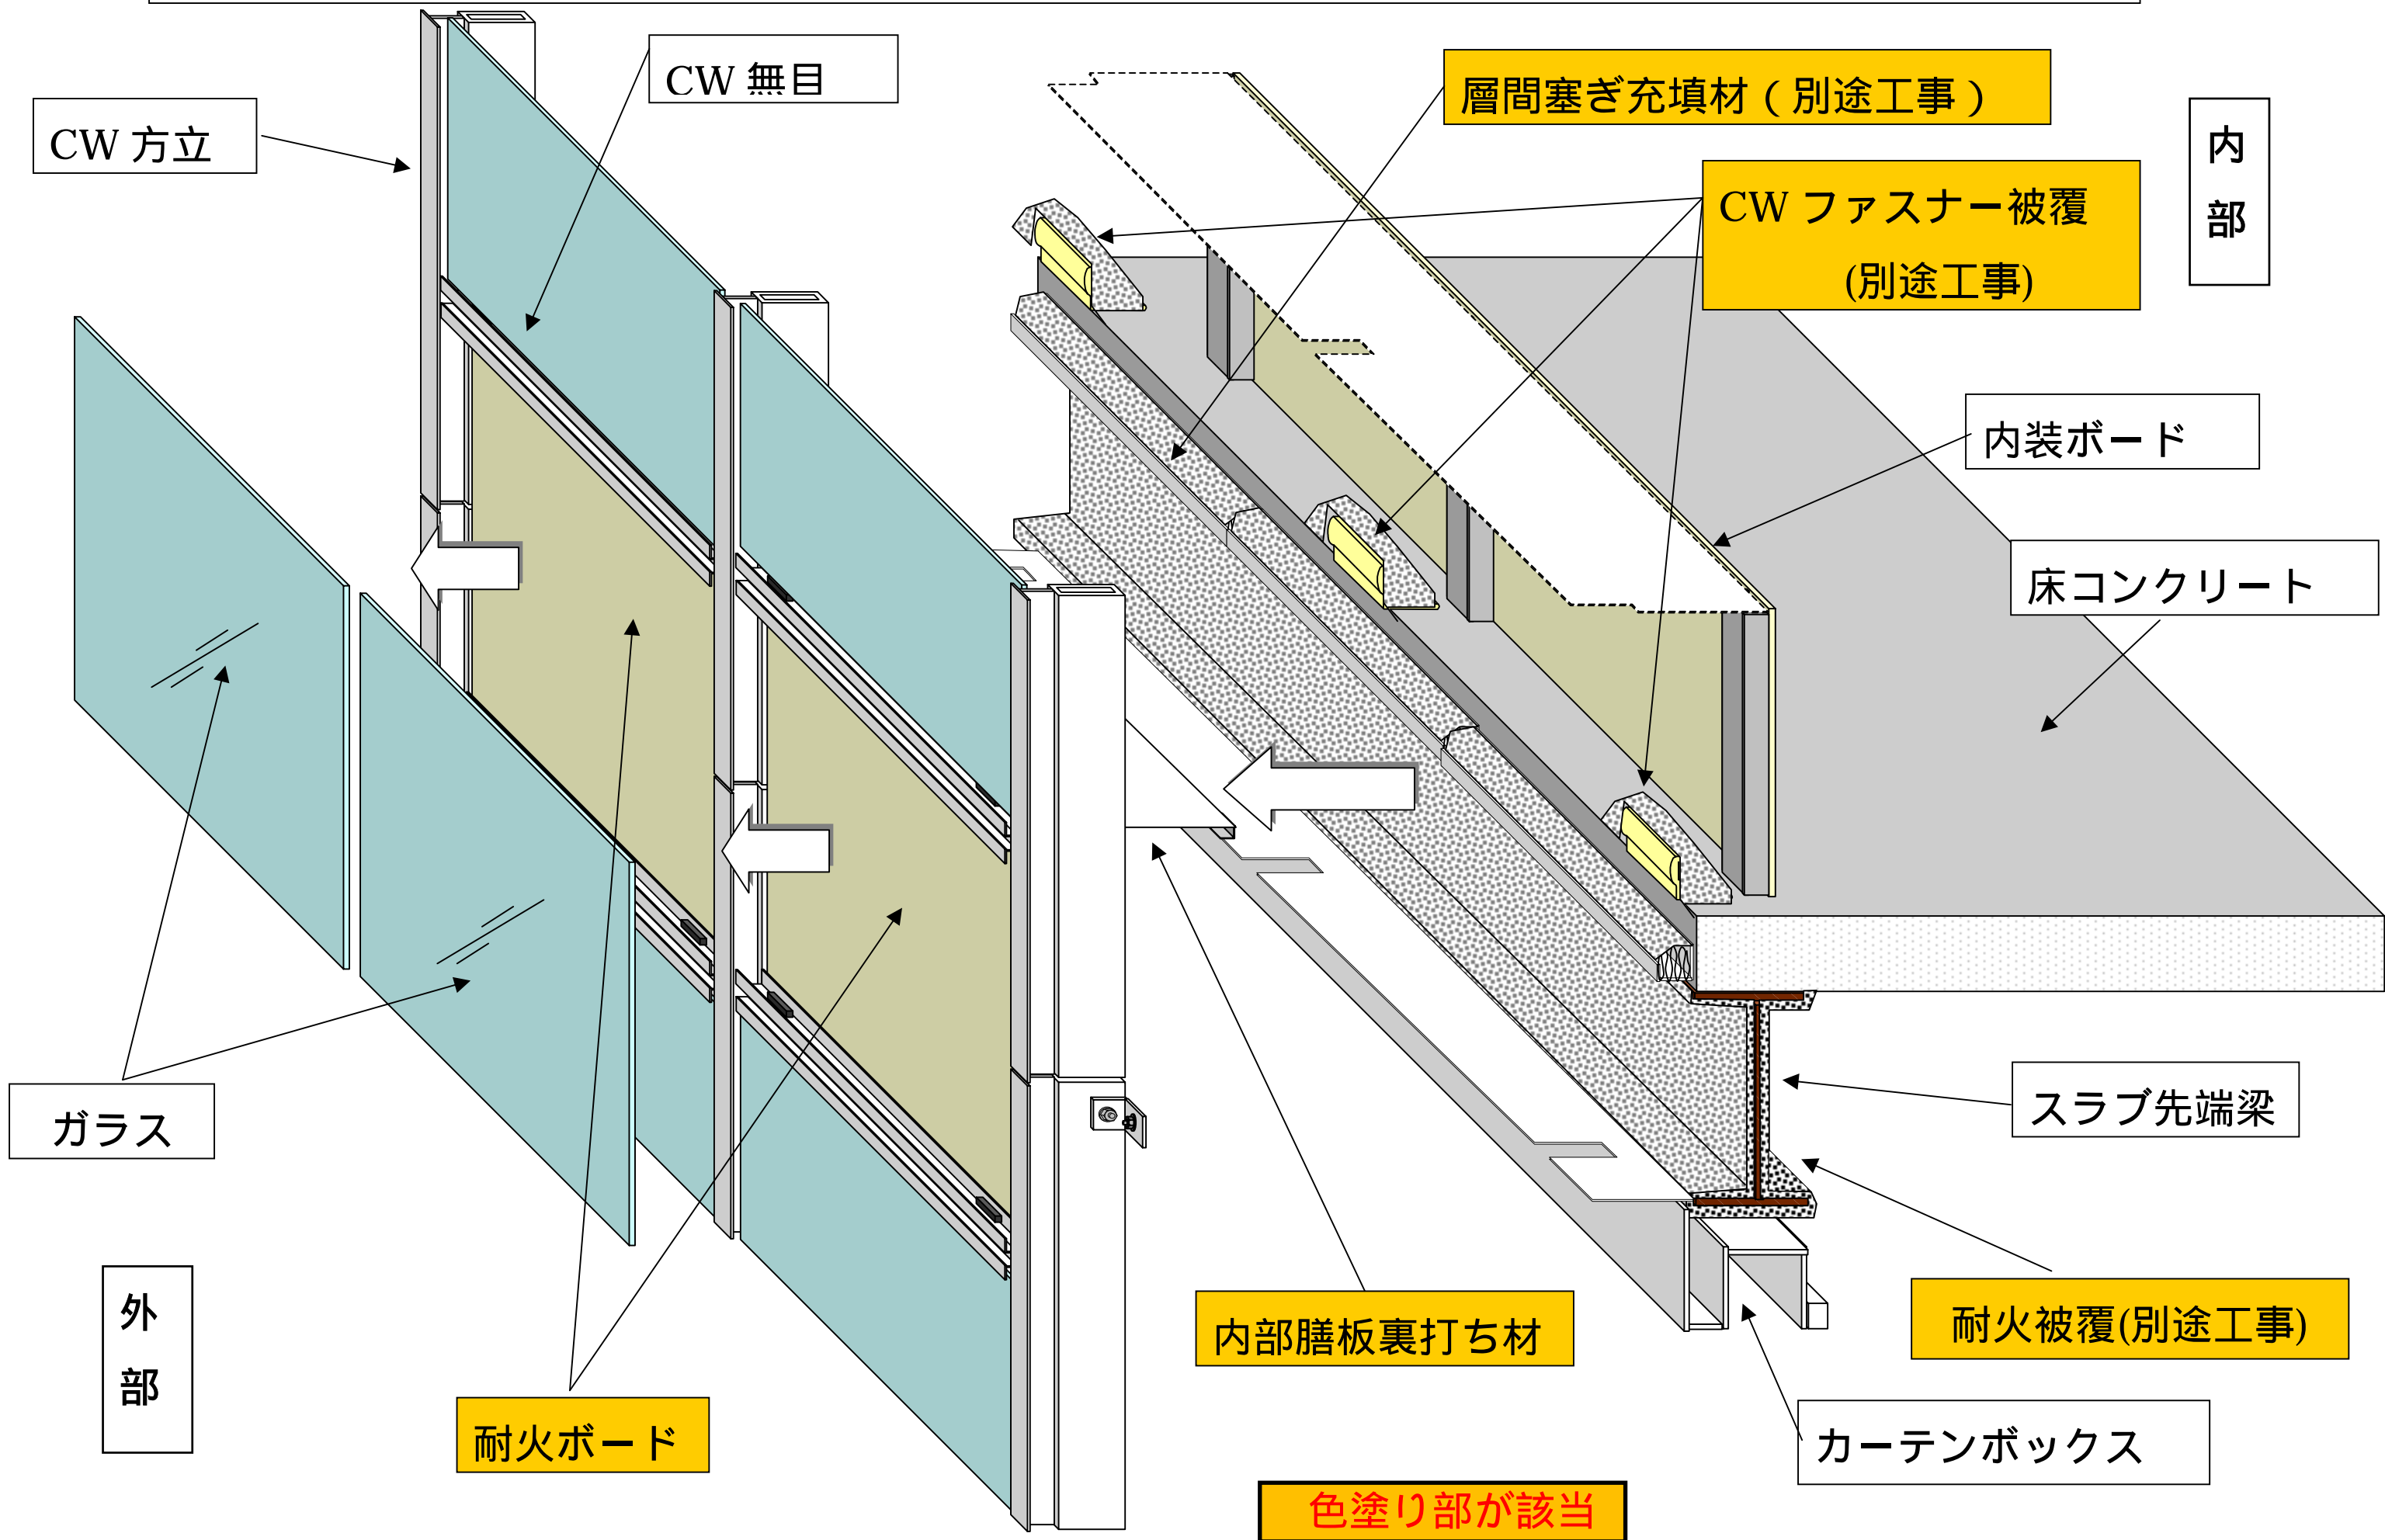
CW 方立

CW 無目

層間塞ぎ充填材（別途工事）

内部

CW ファスナー被覆 (別途工事)

内装ボード

床コンクリート

スラブ先端梁

耐火被覆(別途工事)

カーテンボックス

内部膳板裏打ち材

ガラス

外部

耐火ボード

色塗り部が該当